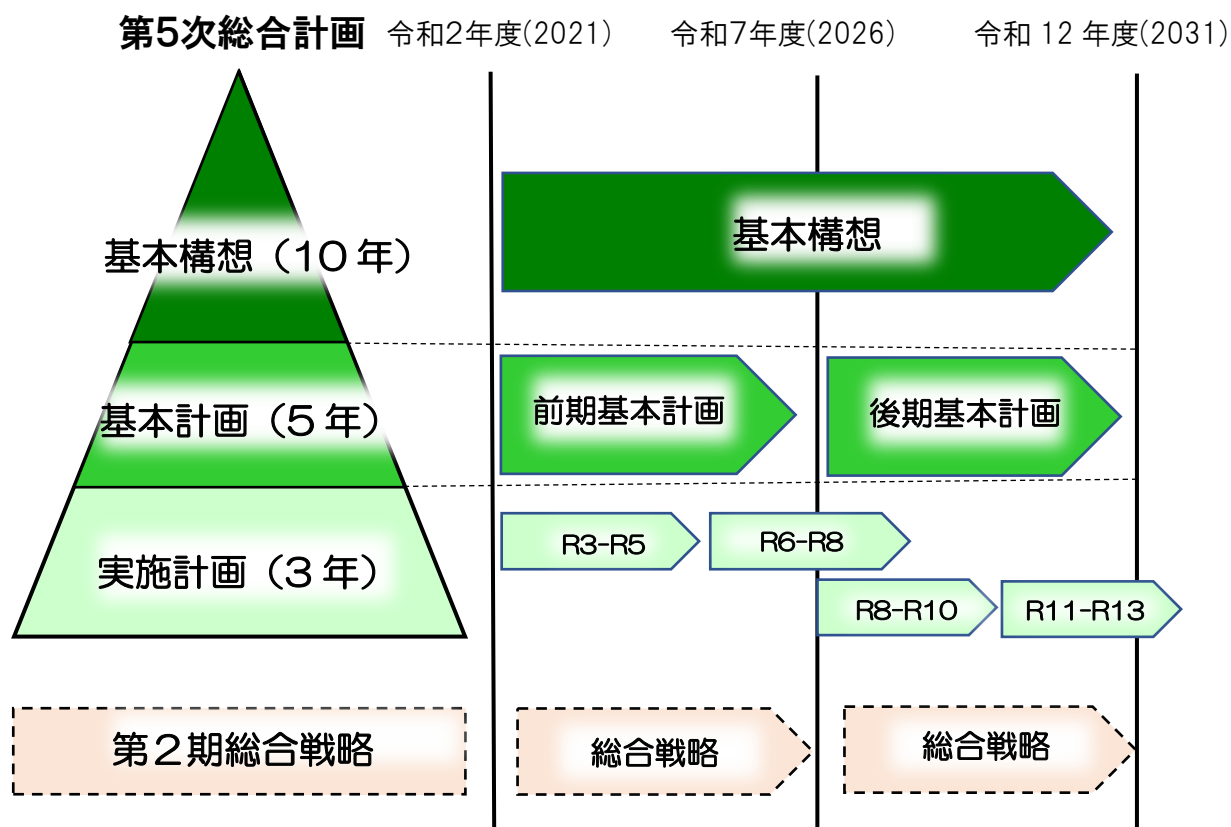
第5次総合計画

令和2年度(2021)

令和7年度(2026)

令和 12 年度(2031)

基本構想（10年）

基本計画（5年）

実施計画（3年）

基本構想

前期基本計画

後期基本計画

R3-R5

R6-R8

R8-R10

R11-R13

第2期総合戦略

総合戦略

総合戦略